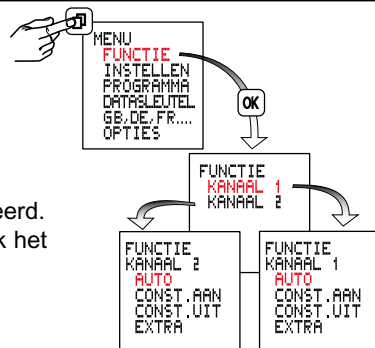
MENU
FUNCTIE
INSTELLEN
PROGRAMMA
DATASLEUTEL
GB,DE,FR....
OPTIES

OK

FUNCTIE
KANAAL 1
KANAAL 2

eerd.
k het

FUNCTIE
KANAAL 2
AUTO
CONST.AAN
CONST.UIT
EXTRA

FUNCTIE
KANAAL 1
AUTO
CONST.AAN
CONST.UIT
EXTRA